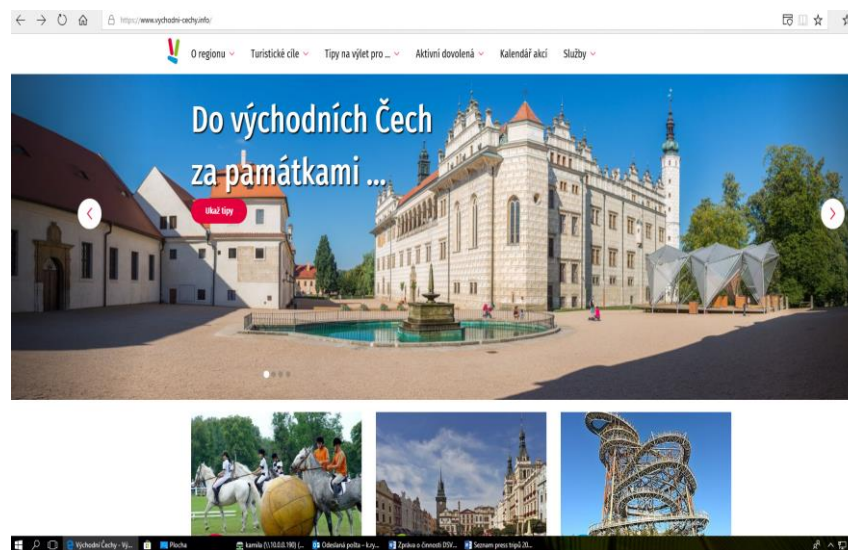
https://www.vychodni-cechy.info/

O regionu Turistické cíle Tipy na výlet pro ... Aktivní dovolená Kalendář akcí Služby

Do východních Čech za památkami ...

Ukaž tipy

Východní Čechy - Vý... Plocha kamila (\\10.0.0.190) (... Odeslaná pošta - k.ry... Zpráva o činnosti DSV... Seznam press tripů 20...